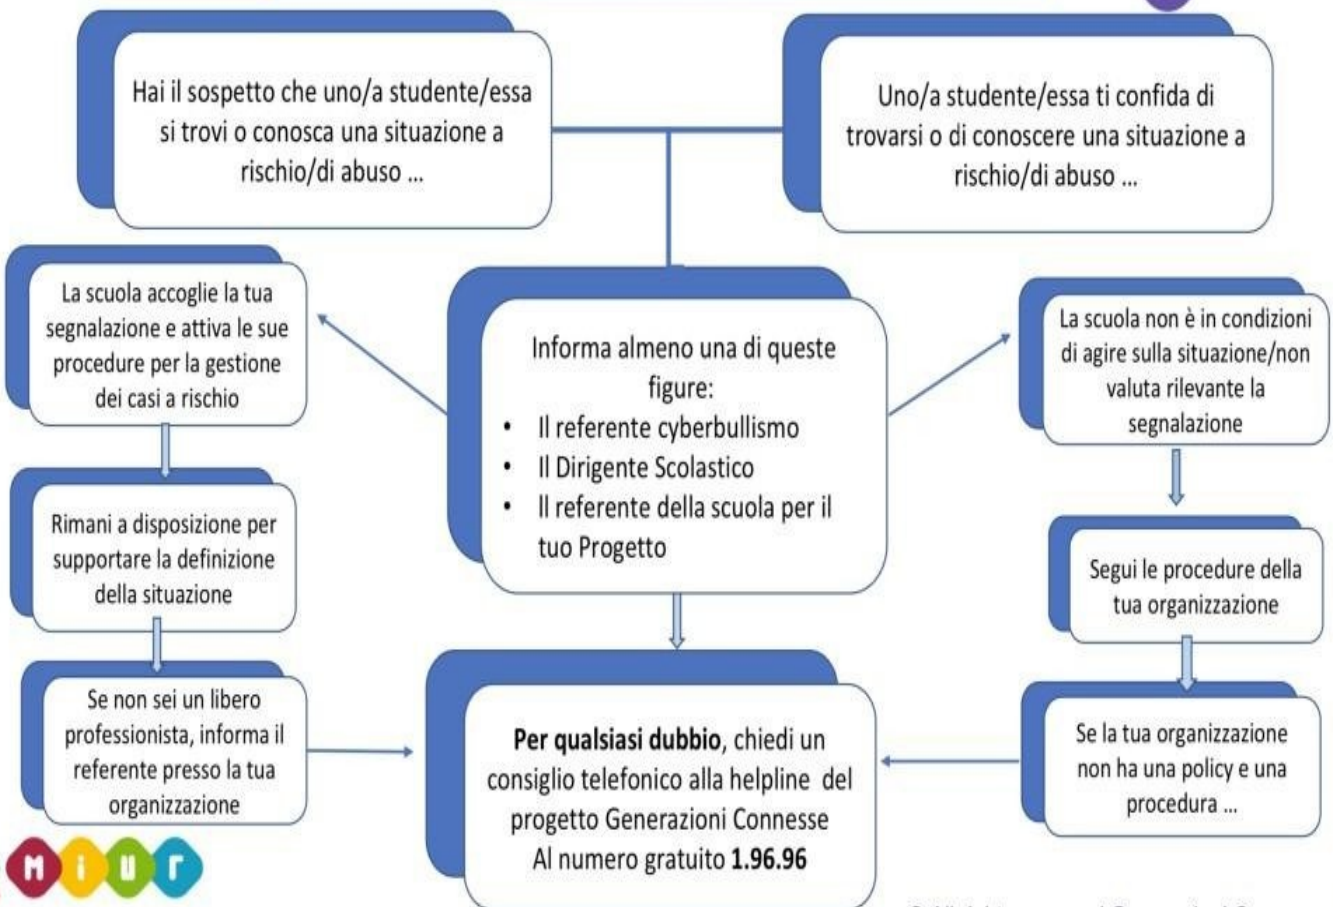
Hai il sospetto che uno/a studente/essa si trovi o conosca una situazione a rischio/di abuso ...

Uno/a studente/essa ti confida di trovarsi o di conoscere una situazione a rischio/di abuso ...

La scuola accoglie la tua segnalazione e attiva le sue procedure per la gestione dei casi a rischio

Informa almeno una di queste figure:
• Il referente cyberbullismo
• Il Dirigente Scolastico
• Il referente della scuola per il tuo Progetto

La scuola non è in condizioni di agire sulla situazione/non valuta rilevante la segnalazione

Rimani a disposizione per supportare la definizione della situazione

Segui le procedure della tua organizzazione

Se non sei un libero professionista, informa il referente presso la tua organizzazione

**Per qualsiasi dubbio**, chiedi un consiglio telefonico alla helpline del progetto Generazioni Connesse Al numero gratuito **1.96.96**

Se la tua organizzazione non ha una policy e una procedura ...

MIUr

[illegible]